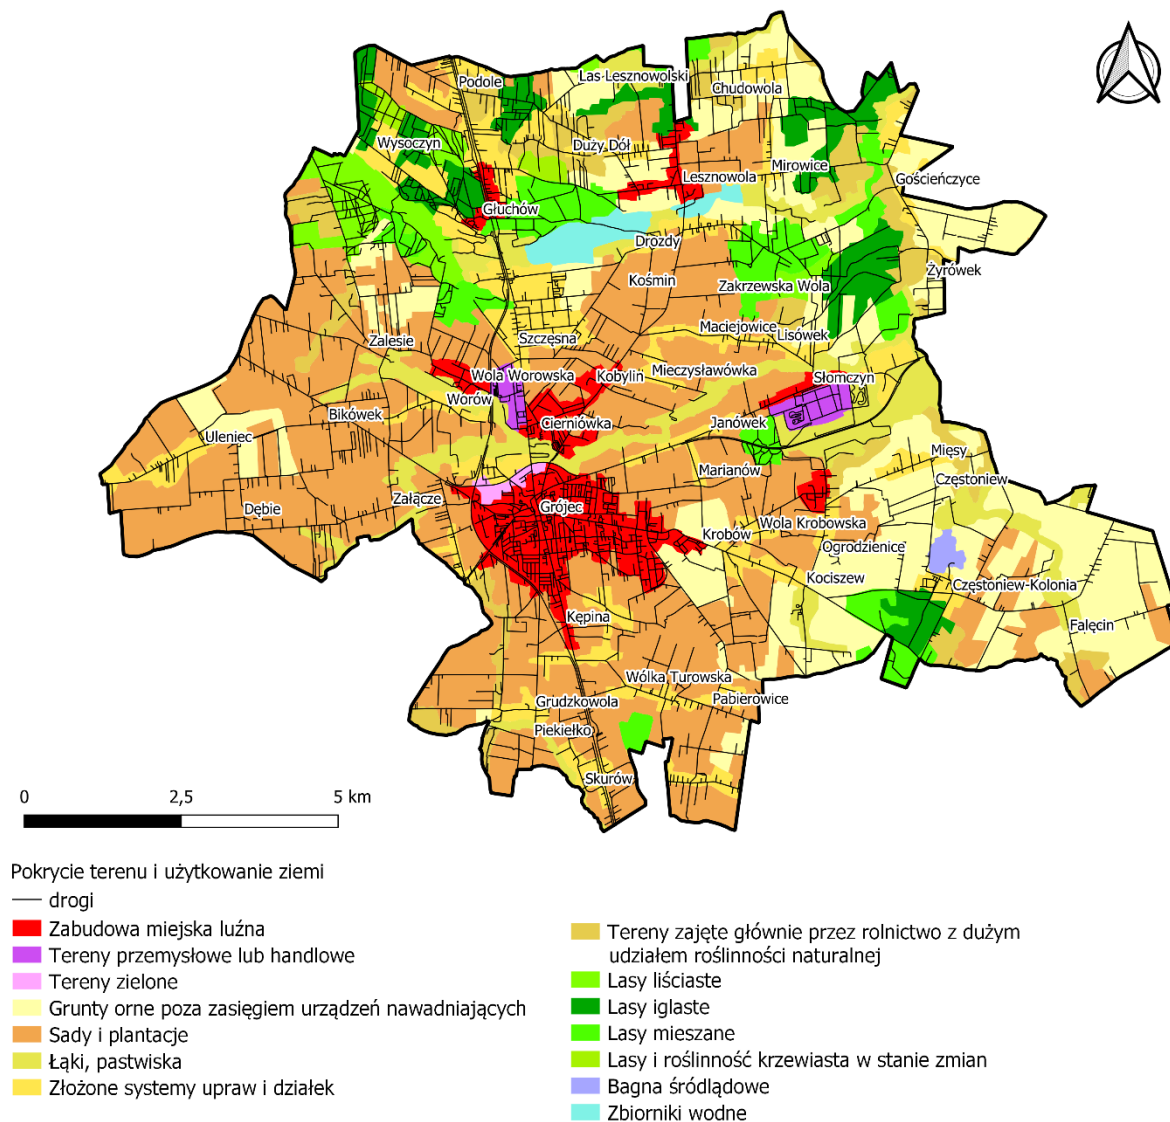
Podole
Las-Lesznowolski
Chudowola
Wysoczyn
Duży Dół
Mirowice
Lesznowola
Gościeńczyce
Głuchów
Drozdy
Żyrówek
Kośmin
Zakrzewska Wola
Maciejowice
Lisówek
Zalesie
Szczęsna
Wola Worowska
Kobylin
Mieczysławówka
Słomczyn
Worów
Bikówek
Cierniówka
Janówek
Uleniec
Mięsy
Marianów
Częstoniew
Załącze
Grójec
Dębie
Wola Krobowska
Krobów
Ogrodzienice
Kociszew
Częstoniew-Kolonia
Kępina
Falęcin
Wólka Turowska
Pabierowice
Grudzkowola
Piekiełko
Skurów

0
2,5
5 km

Pokrycie terenu i użytkowanie ziemi
drogi
Zabudowa miejska luźna
Tereny przemysłowe lub handlowe
Tereny zielone
Grunty orne poza zasięgiem urządzeń nawadniających
Sady i plantacje
Łąki, pastwiska
Złożone systemy upraw i działek

Tereny zajęte głównie przez rolnictwo z dużym udziałem roślinności naturalnej
Lasy liściaste
Lasy iglaste
Lasy mieszane
Lasy i roślinność krzewiasta w stanie zmian
Bagna śródlądowe
Zbiorniki wodne